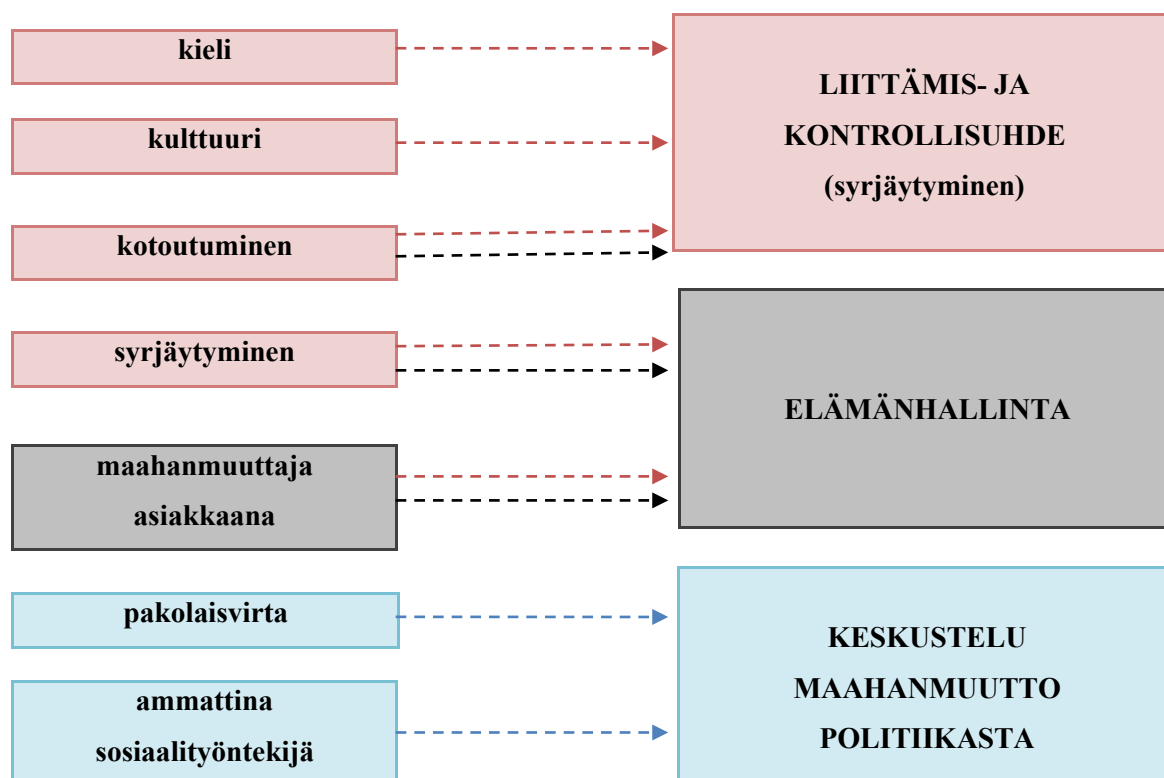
kieli

kulttuuri

kotoutuminen

syrjäytyminen

maahanmuuttaja asiakkaana

pakolaisvirta

ammattina sosiaalityöntekijä

LIITTÄMIS- JA KONTROLLISUHDE (syrjäytyminen)

ELÄMÄNHALLINTA

KESKUSTELU MAAHANMUUTTO POLITIIKASTA